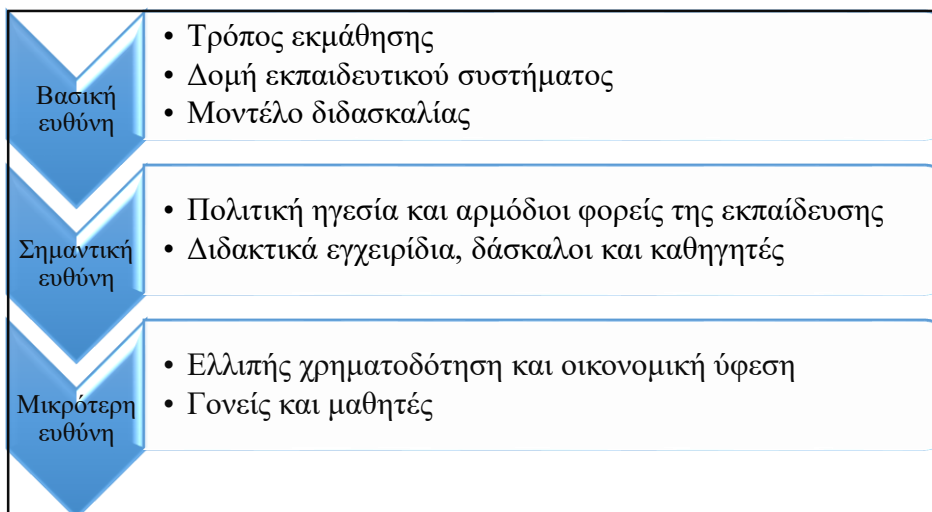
Βασική ευθύνη

• Τρόπος εκμάθησης
• Δομή εκπαιδευτικού συστήματος
• Μοντέλο διδασκαλίας

Σημαντική ευθύνη

• Πολιτική ηγεσία και αρμόδιοι φορείς της εκπαίδευσης
• Διδακτικά εγχειρίδια, δάσκαλοι και καθηγητές

Μικρότερη ευθύνη

• Ελλιπής χρηματοδότηση και οικονομική ύφεση
• Γονείς και μαθητές